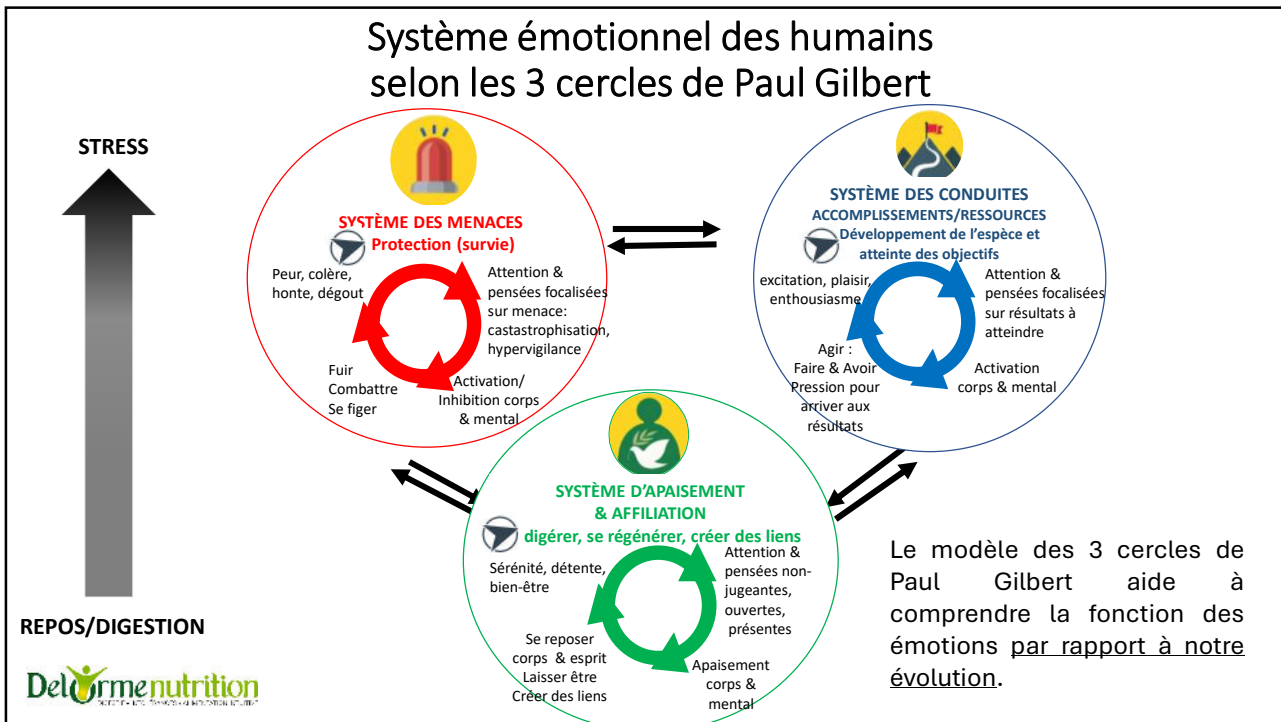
Système émotionnel des humains selon les 3 cercles de Paul Gilbert

STRESS

REPOS/DIGESTION

SYSTÈME DES MENACES
Protection (survie)

Peur, colère, honte, dégout

Attention & pensées focalisées sur menace: castastrophisation, hypervigilance

Activation/ Inhibition corps & mental

Fuir
Combattre
Se figer

SYSTÈME DES CONDUITES
ACCOMPLISSEMENTS/RESSOURCES
Développement de l'espèce et atteinte des objectifs

excitation, plaisir, enthousiasme

Attention & pensées focalisées sur résultats à atteindre

Activation corps & mental

Agir :
Faire & Avoir
Pression pour arriver aux résultats

SYSTÈME D'APAISEMENT & AFFILIATION
digérer, se régénérer, créer des liens

Sérénité, détente, bien-être

Attention & pensées non-jugeantes, ouvertes, présentes

Apaisement corps & mental

Se reposer corps & esprit
Laisser être
Créer des liens

Le modèle des 3 cercles de Paul Gilbert aide à comprendre la fonction des émotions par rapport à notre évolution.

Delorme nutrition
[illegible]